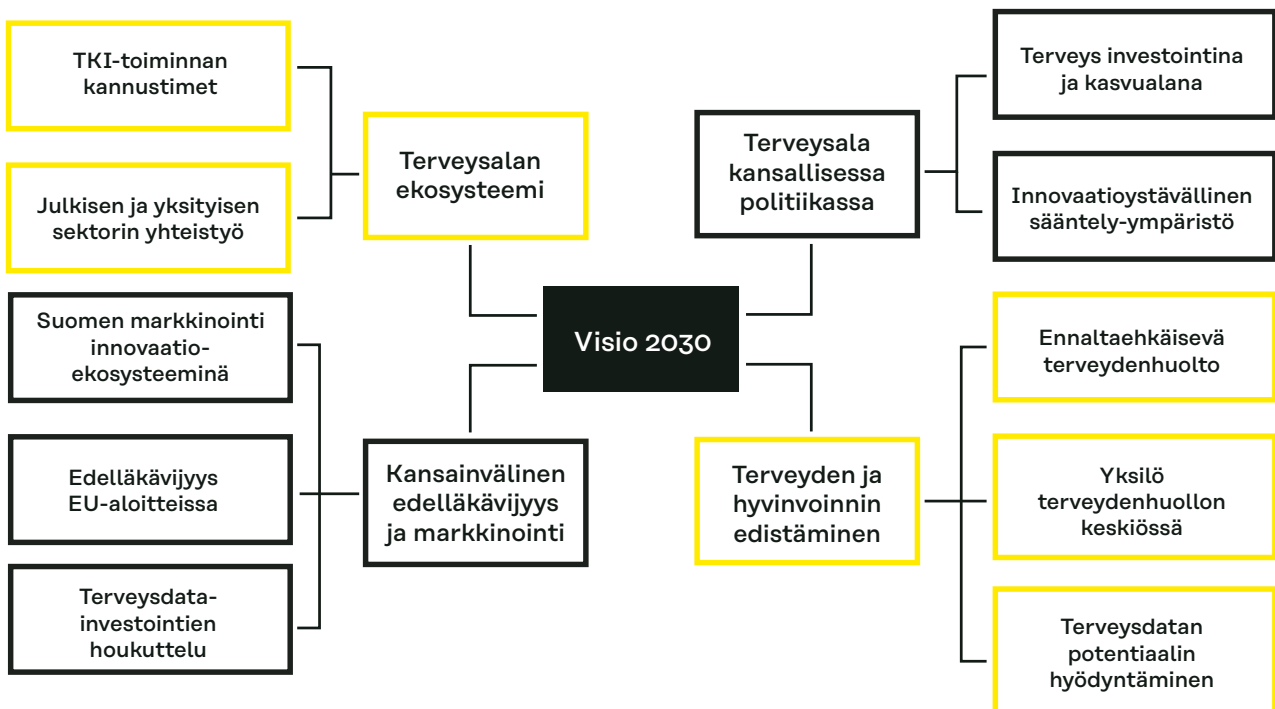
Visio 2030

Terveysalan ekosysteemi

TKI-toiminnan kannustimet

Julkisen ja yksityisen sektorin yhteistyö

Terveysala kansallisessa politiikassa

Terveys investointina ja kasvualana

Innovaatioystävällinen sääntely-ympäristö

Kansainvälinen edelläkävijyys ja markkinointi

Suomen markkinointi innovaatio-ekosysteeminä

Edelläkävijyys EU-aloitteissa

Terveysdata-investointien houkuttelu

Terveyden ja hyvinvoinnin edistäminen

Ennaltaehkäisevä terveydenhuolto

Yksilö terveydenhuollon keskiössä

Terveysdatan potentiaalin hyödyntäminen